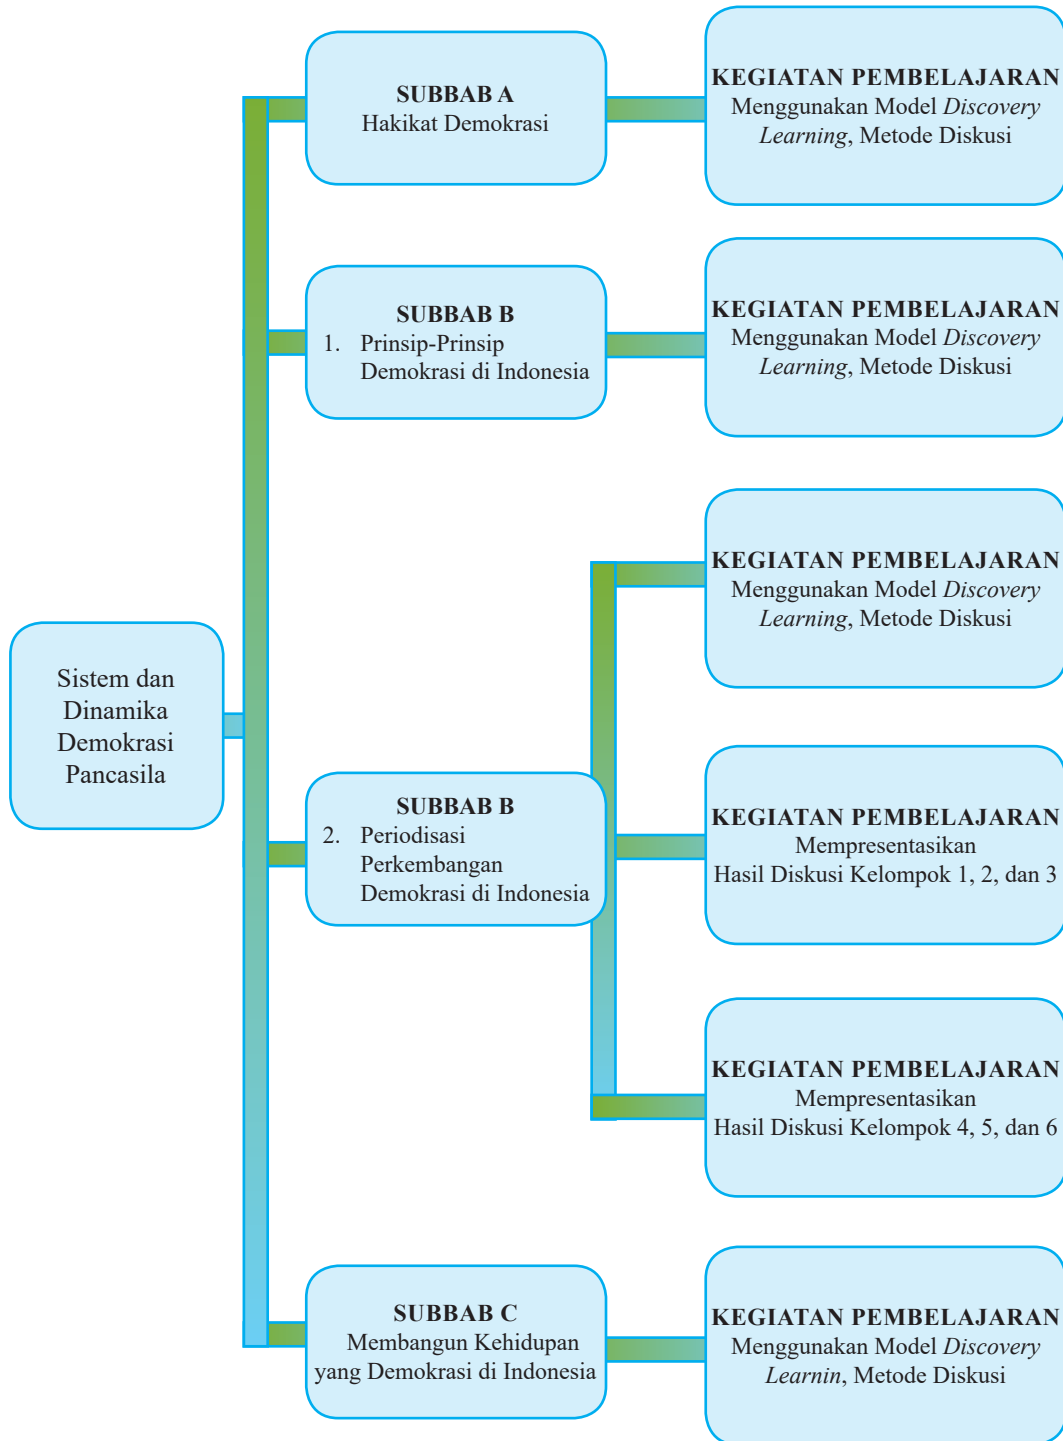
Sistem dan Dinamika Demokrasi Pancasila

SUBBAB A
Hakikat Demokrasi

KEGIATAN PEMBELAJARAN
Menggunakan Model *Discovery Learning*, Metode Diskusi

SUBBAB B
1. Prinsip-Prinsip Demokrasi di Indonesia

KEGIATAN PEMBELAJARAN
Menggunakan Model *Discovery Learning*, Metode Diskusi

SUBBAB B
2. Periodisasi Perkembangan Demokrasi di Indonesia

KEGIATAN PEMBELAJARAN
Menggunakan Model *Discovery Learning*, Metode Diskusi

KEGIATAN PEMBELAJARAN
Mempresentasikan Hasil Diskusi Kelompok 1, 2, dan 3

KEGIATAN PEMBELAJARAN
Mempresentasikan Hasil Diskusi Kelompok 4, 5, dan 6

SUBBAB C
Membangun Kehidupan yang Demokrasi di Indonesia

KEGIATAN PEMBELAJARAN
Menggunakan Model *Discovery Learnin*, Metode Diskusi